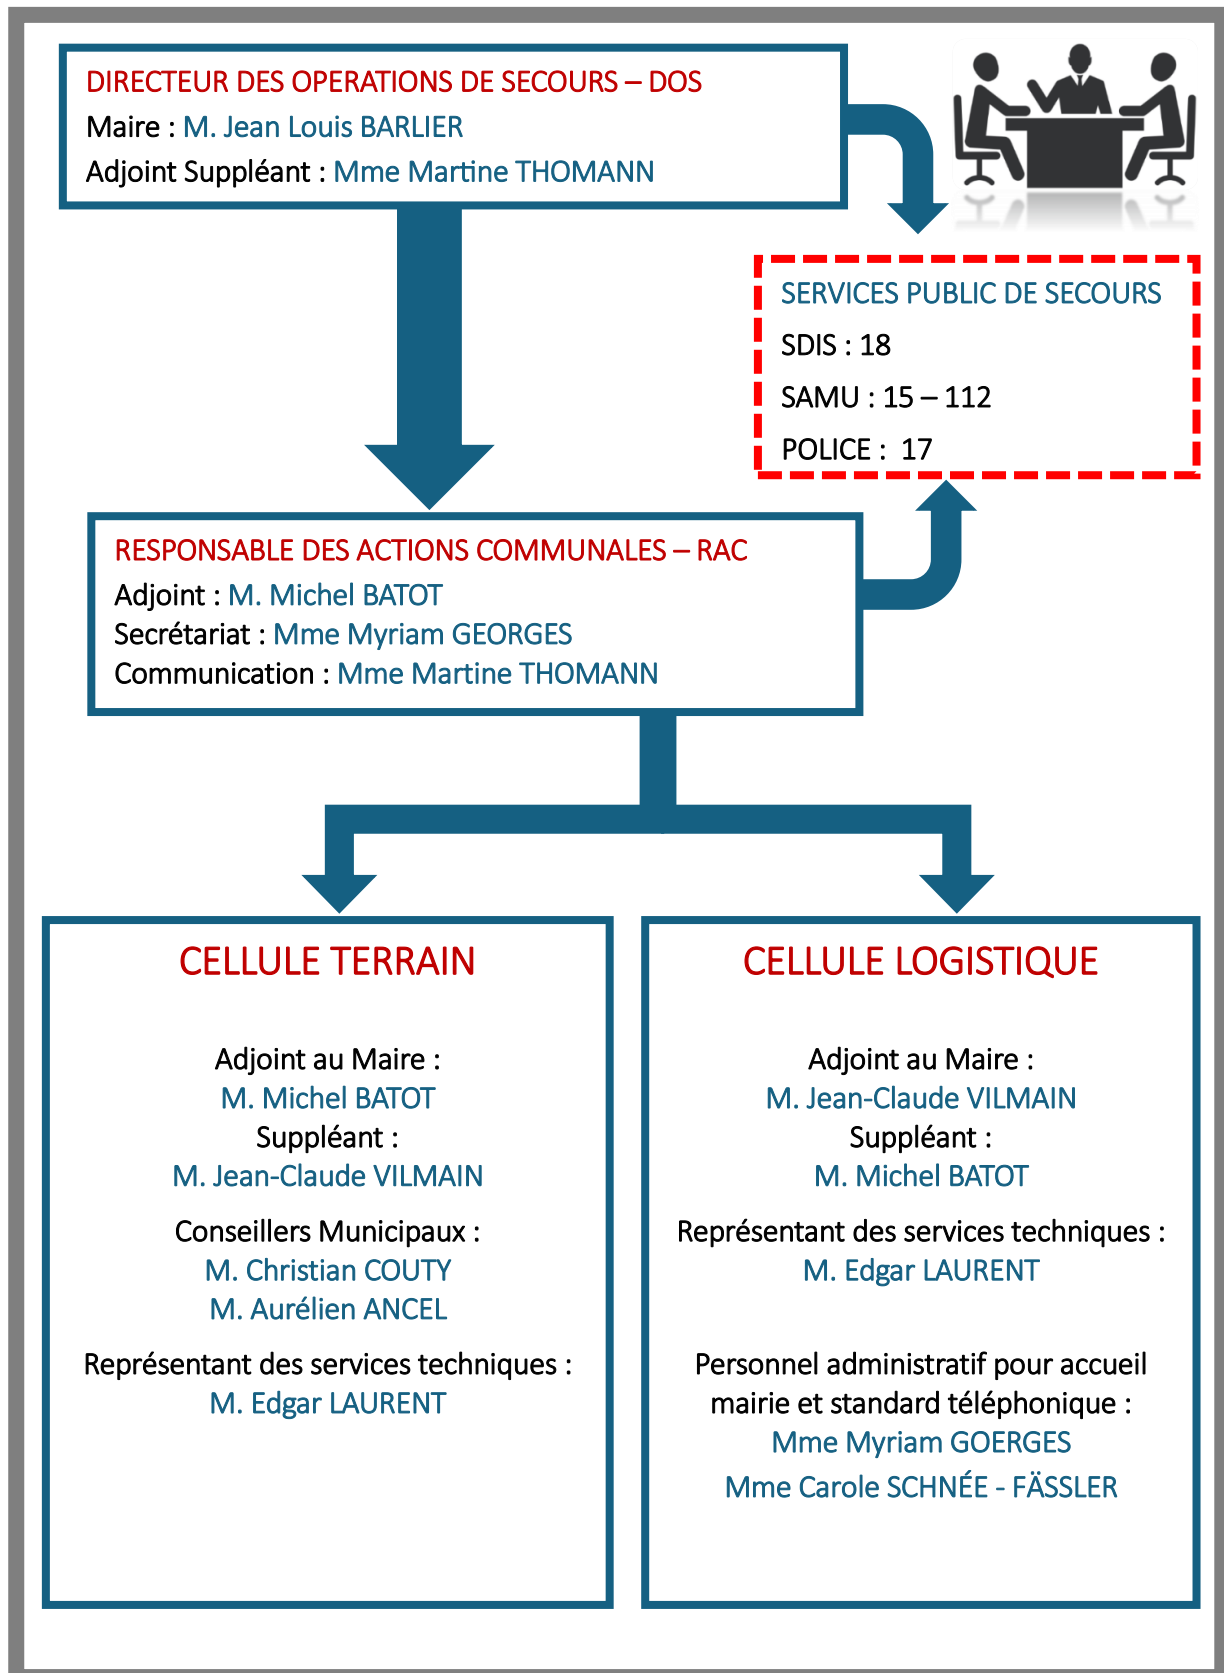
DIRECTEUR DES OPERATIONS DE SECOURS – DOS
Maire : M. Jean Louis BARLIER
Adjoint Suppléant : Mme Martine THOMANN

SERVICES PUBLIC DE SECOURS
SDIS : 18
SAMU : 15 – 112
POLICE : 17

RESPONSABLE DES ACTIONS COMMUNALES – RAC
Adjoint : M. Michel BATOT
Secrétariat : Mme Myriam GEORGES
Communication : Mme Martine THOMANN

CELLULE TERRAIN

Adjoint au Maire :
M. Michel BATOT
Suppléant :
M. Jean-Claude VILMAIN

Conseillers Municipaux :
M. Christian COUTY
M. Aurélien ANCEL

Représentant des services techniques :
M. Edgar LAURENT

CELLULE LOGISTIQUE

Adjoint au Maire :
M. Jean-Claude VILMAIN
Suppléant :
M. Michel BATOT

Représentant des services techniques :
M. Edgar LAURENT

Personnel administratif pour accueil mairie et standard téléphonique :
Mme Myriam GOERGES
Mme Carole SCHNÉE - FÄSSLER